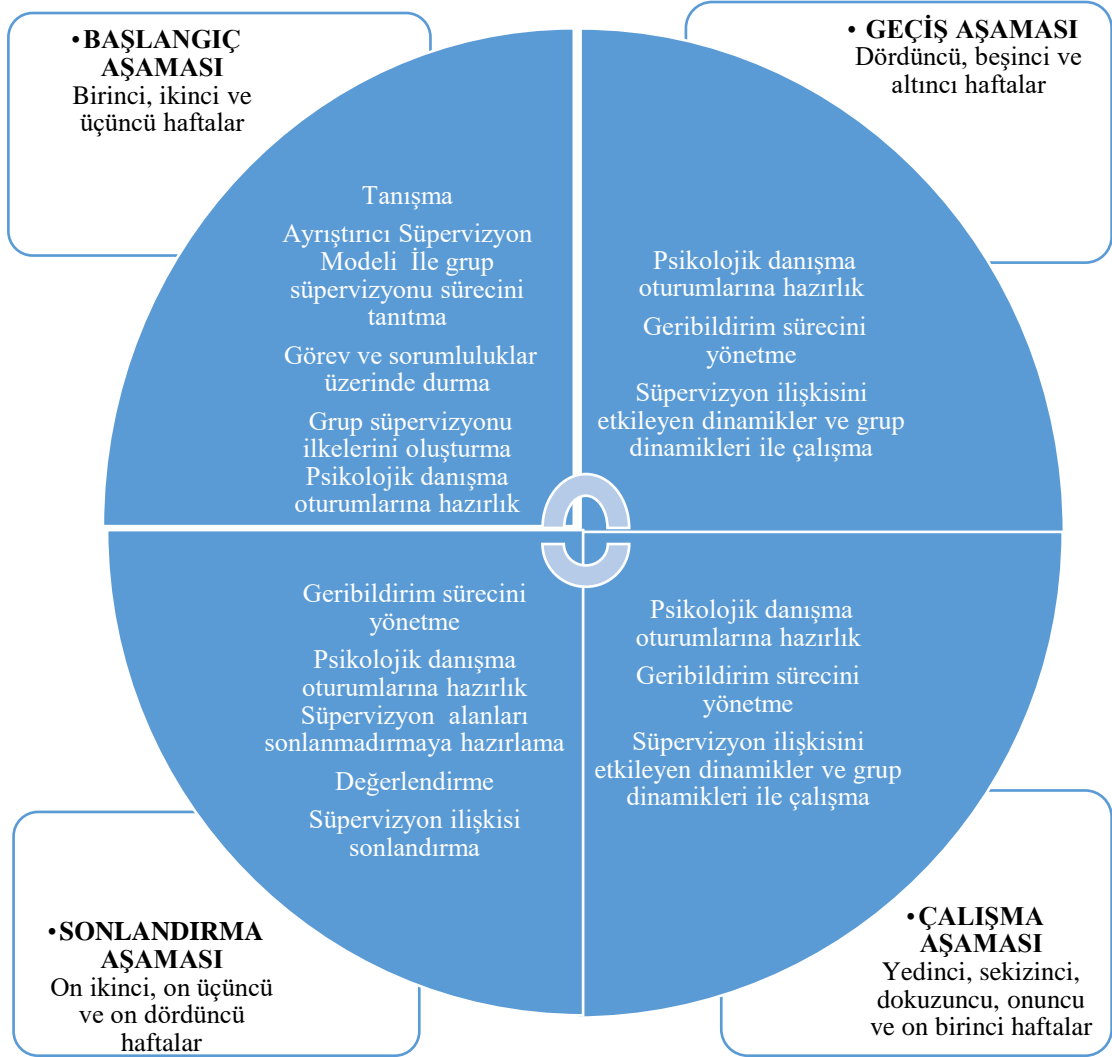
•BAŞLANGIÇ AŞAMASI
Birinci, ikinci ve üçüncü haftalar

• GEÇİŞ AŞAMASI
Dördüncü, beşinci ve altıncı haftalar

Tanışma

Ayrıştırıcı Süpervizyon Modeli İle grup süpervizyonu sürecini tanıtma

Görev ve sorumluluklar üzerinde durma

Grup süpervizyonu ilkelerini oluşturma
Psikolojik danışma oturumlarına hazırlık

Psikolojik danışma oturumlarına hazırlık

Geribildirim sürecini yönetme

Süpervizyon ilişkisini etkileyen dinamikler ve grup dinamikleri ile çalışma

Geribildirim sürecini yönetme

Psikolojik danışma oturumlarına hazırlık
Süpervizyon alanları sonlanmadırmaya hazırlama

Değerlendirme

Süpervizyon ilişkisi sonlandırma

Psikolojik danışma oturumlarına hazırlık

Geribildirim sürecini yönetme

Süpervizyon ilişkisini etkileyen dinamikler ve grup dinamikleri ile çalışma

•SONLANDIRMA AŞAMASI
On ikinci, on üçüncü ve on dördüncü haftalar

•ÇALIŞMA AŞAMASI
Yedinci, sekizinci, dokuzuncu, onuncu ve on birinci haftalar